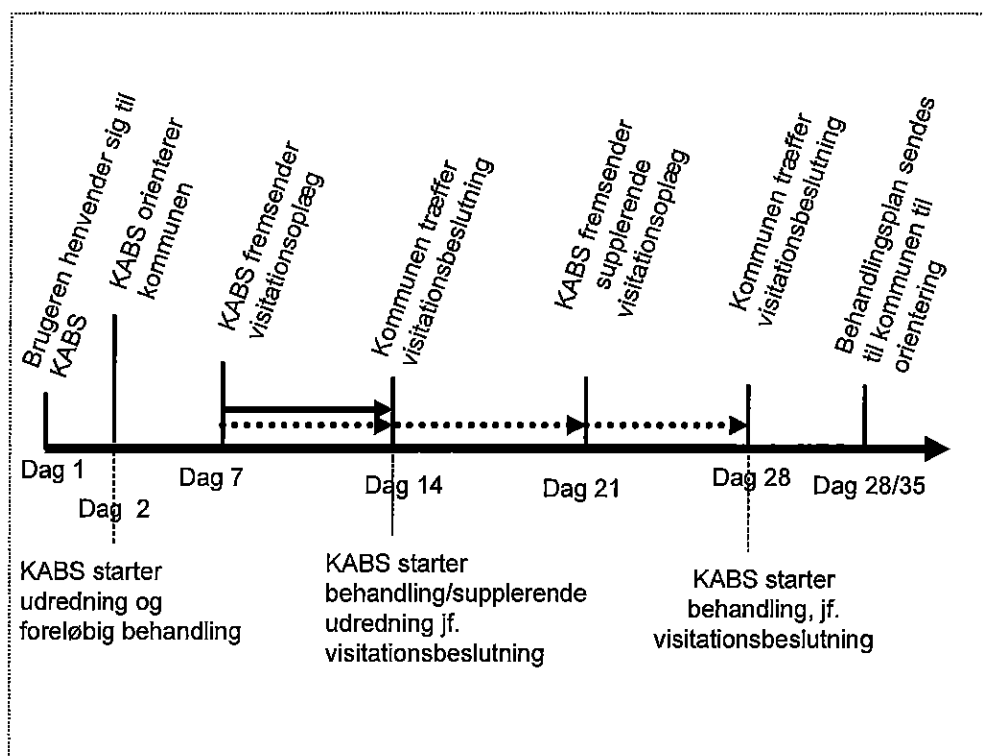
Brugeren henvender sig til KABS

KABS orienterer kommunen

KABS fremsender visitationsoplæg

Kommunen træffer visitationsbeslutning

KABS fremsender supplerende visitationsoplæg

Kommunen træffer visitationsbeslutning

Behandlingsplan sendes til kommunen til orientering

Dag 1

Dag 2

Dag 7

Dag 14

Dag 21

Dag 28

Dag 28/35

KABS starter udredning og foreløbig behandling

KABS starter behandling/supplerende udredning jf. visitationsbeslutning

KABS starter behandling, jf. visitationsbeslutning